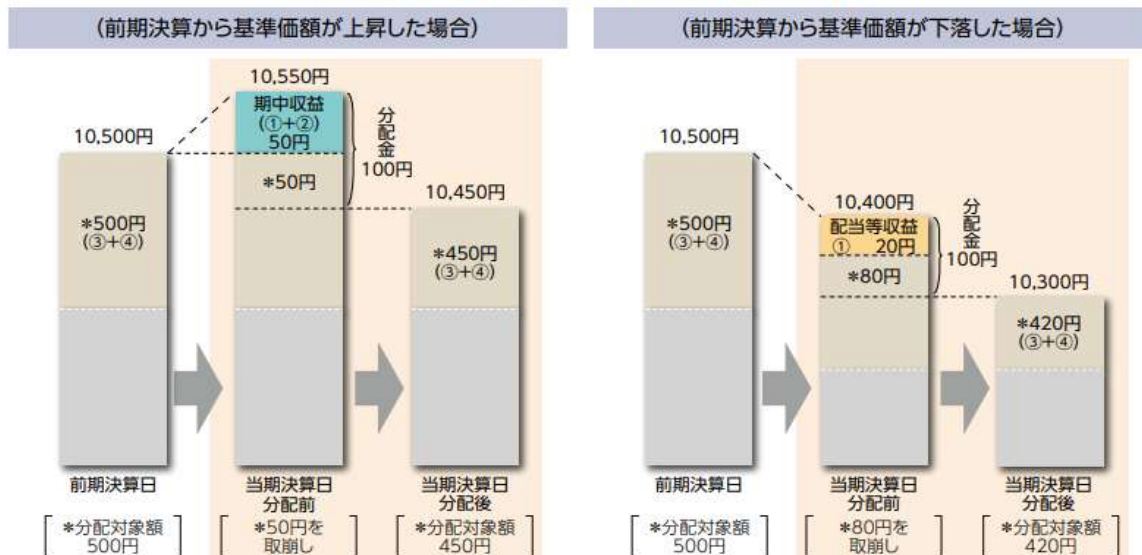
（前期決算から基準価額が上昇した場合）

10,500円

*500円
(③+④)

10,550円

期中収益
(①+②)
50円

*50円

分配金
100円

10,450円

*450円
(③+④)

前期決算日

当期決算日
分配前

当期決算日
分配後

*分配対象額
500円

*50円を
取崩し

*分配対象額
450円

（前期決算から基準価額が下落した場合）

10,500円

*500円
(③+④)

10,400円

配当等収益
①　20円

*80円

分配金
100円

10,300円

*420円
(③+④)

前期決算日

当期決算日
分配前

当期決算日
分配後

*分配対象額
500円

*80円を
取崩し

*分配対象額
420円